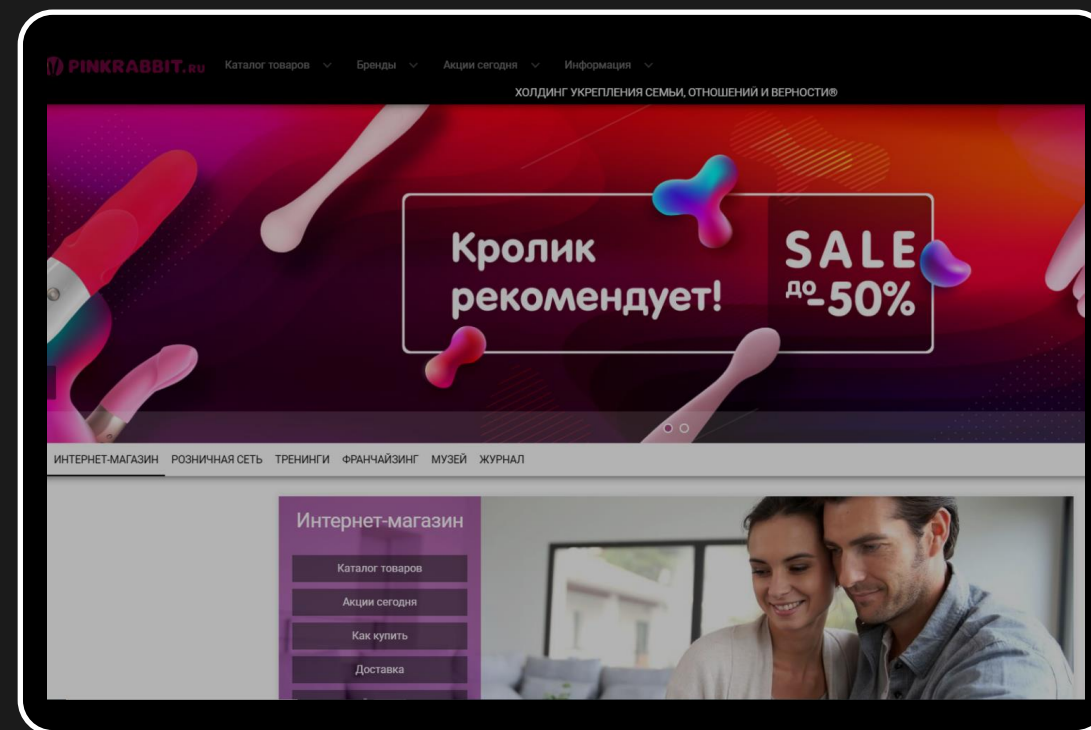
PINKRABBIT.ru Каталог товаров Бренды Акции сегодня Информация

ХОЛДИНГ УКРЕПЛЕНИЯ СЕМЬИ, ОТНОШЕНИЙ И ВЕРНОСТИ®

Кролик рекомендует!

SALE до -50%

ИНТЕРНЕТ-МАГАЗИН РОЗНИЧНАЯ СЕТЬ ТРЕНИНГИ ФРАНЧАЙЗИНГ МУЗЕЙ ЖУРНАЛ

Интернет-магазин

Каталог товаров

Акции сегодня

Как купить

Доставка